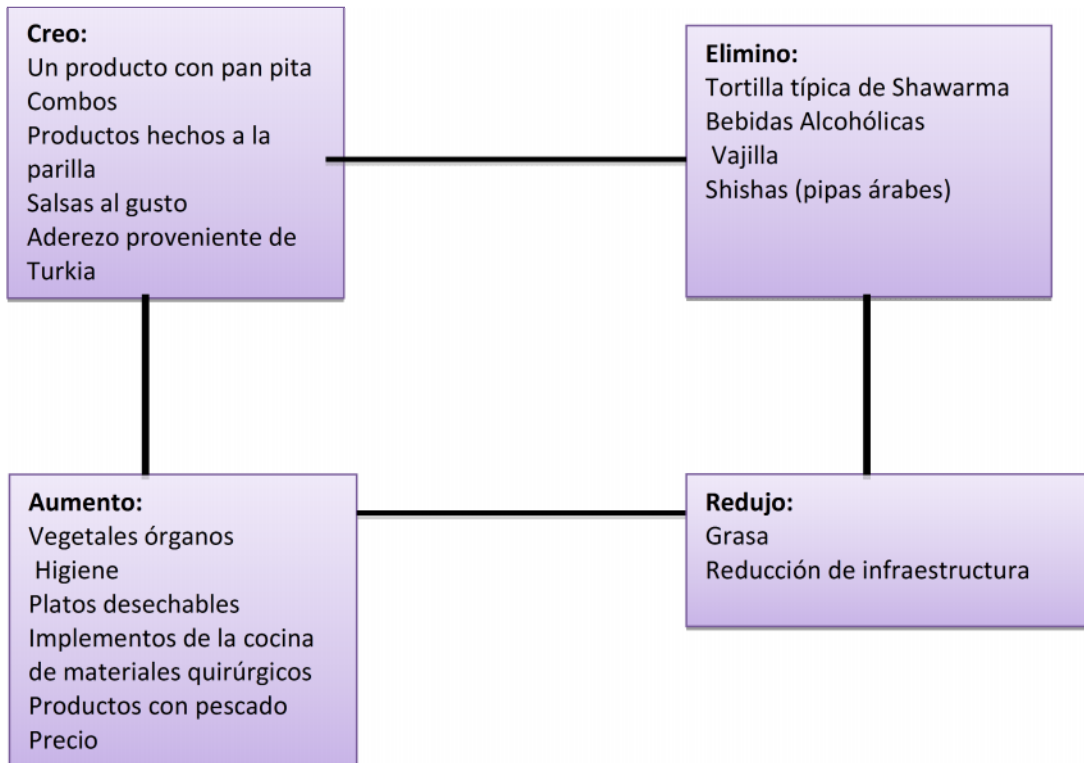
**Creo:**
Un producto con pan pita
Combos
Productos hechos a la parilla
Salsas al gusto
Aderezo proveniente de Turkia

**Elimino:**
Tortilla típica de Shawarma
Bebidas Alcohólicas
Vajilla
Shishas (pipas árabes)

**Aumento:**
Vegetales órganos
Higiene
Platos desechables
Implementos de la cocina de materiales quirúrgicos
Productos con pescado
Precio

**Redujo:**
Grasa
Reducción de infraestructura